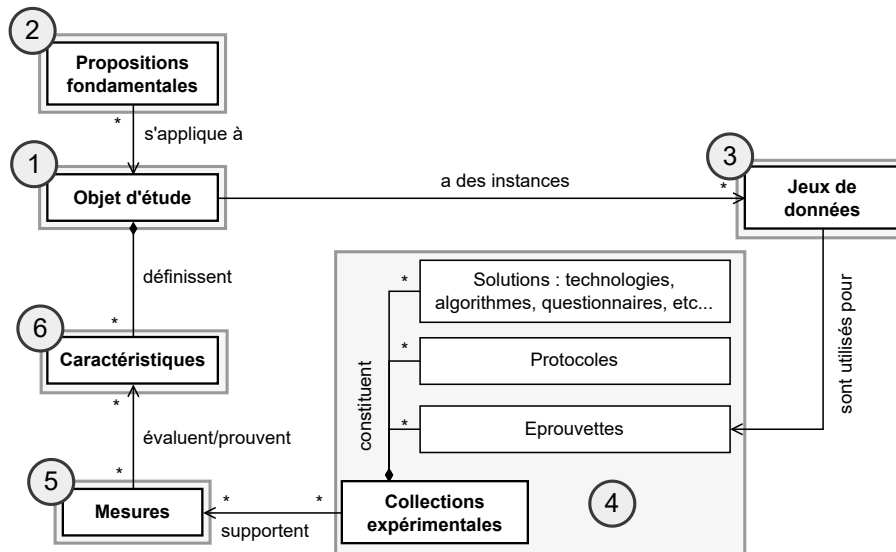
2
Propositions fondamentales

*
s'applique à

1
Objet d'étude

a des instances

3
*
Jeux de données

définissent

*
Solutions : technologies, algorithmes, questionnaires, etc...

sont utilisés pour

6
*
Caractéristiques

*
Protocoles

constituent

*
évaluent/prouvent

*
Eprouvettes

*
5
Mesures

*
*
supportent

Collections expérimentales

4